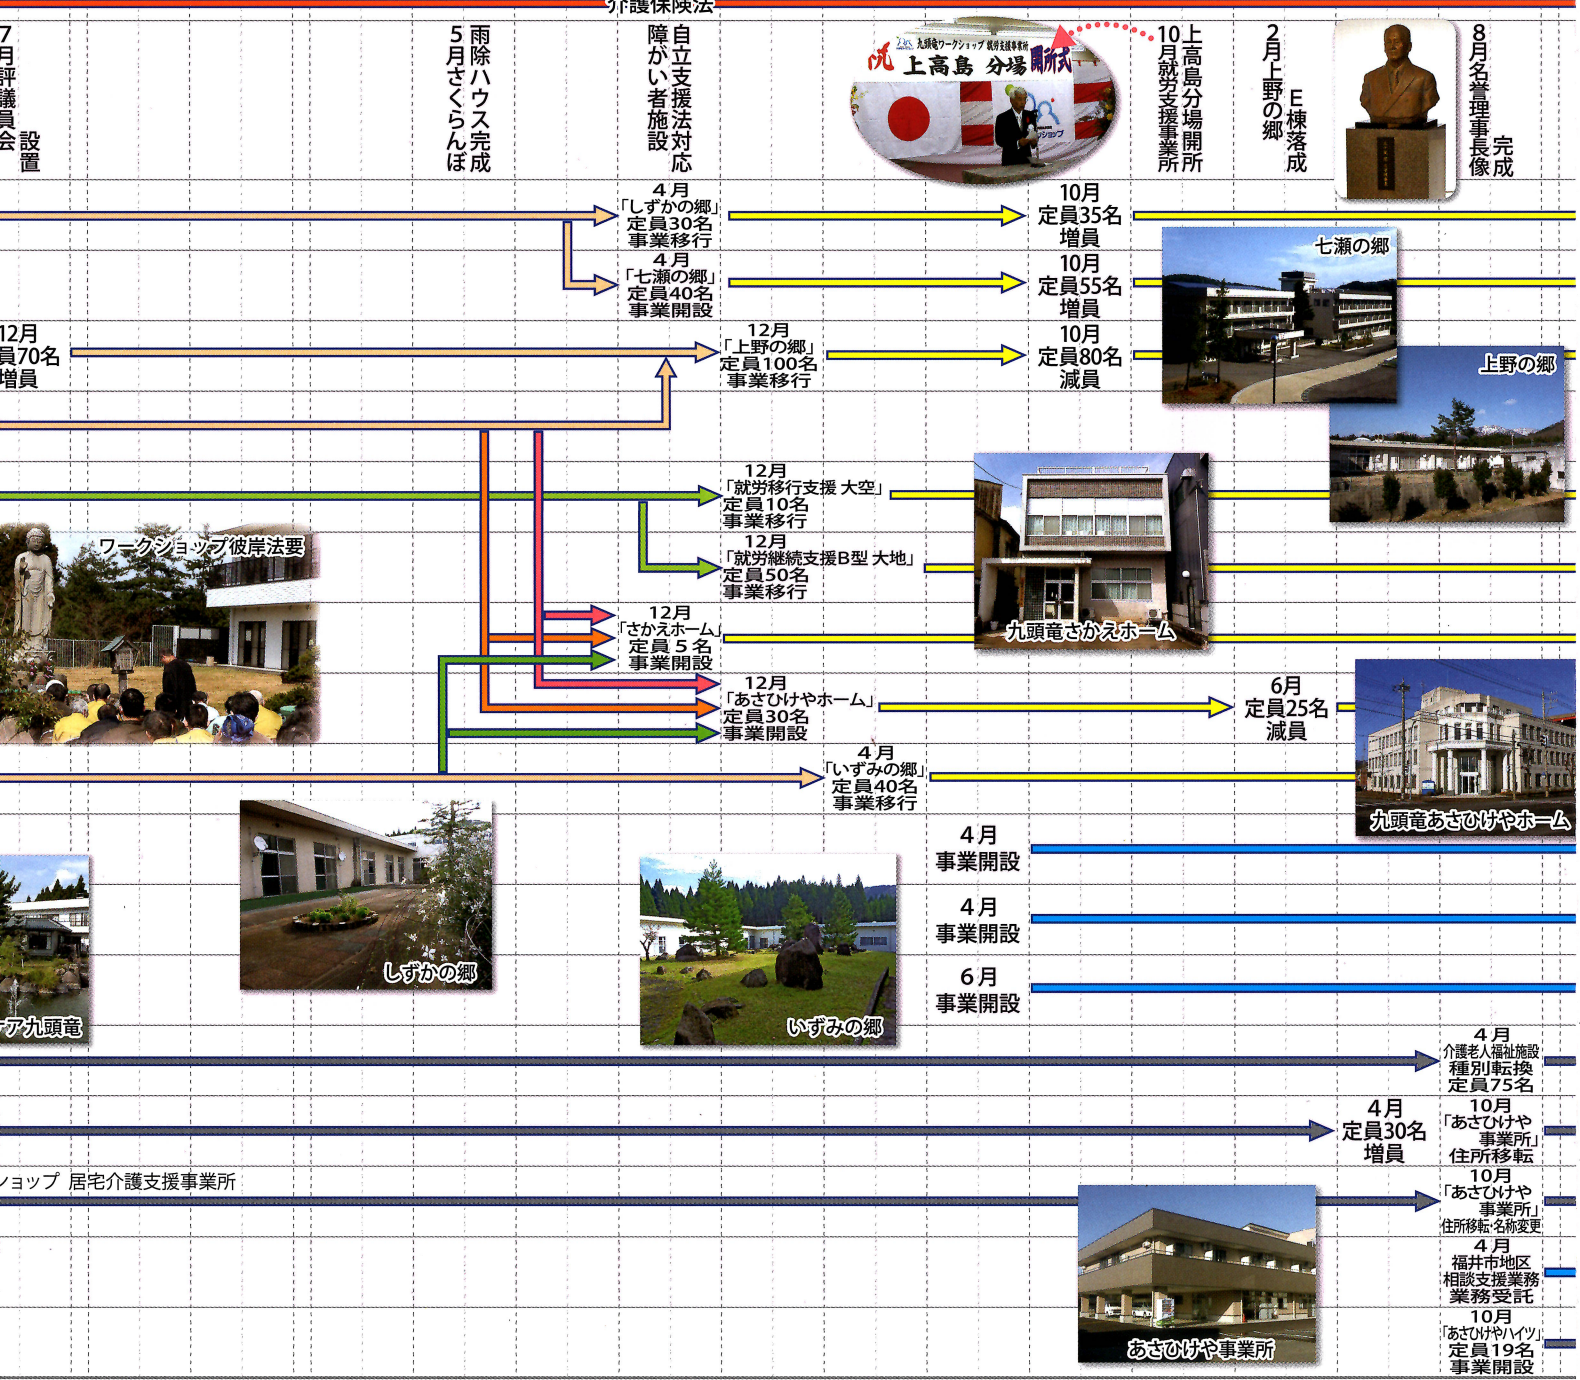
介護保険法

7月 評議員会設置

5月 雨除ハウス完成 さくらんぼ

自立支援法 障がい者施設対応

九頭竜ワークショップ 就労支援事業所 上高島 分場 開所式

10月 上高島分場開所 就労支援事業所

2月 上野の郷 E棟落成

8月 名誉理事長像完成

4月 「しずかの郷」 定員30名 事業移行

10月 定員35名 増員

4月 「七瀬の郷」 定員40名 事業開設

10月 定員55名 増員

七瀬の郷

12月 員70名 増員

12月 「上野の郷」 定員100名 事業移行

10月 定員80名 減員

上野の郷

12月 「就労移行支援 大空」 定員10名 事業移行

12月 「就労継続支援B型 大地」 定員50名 事業移行

ワークショップ彼岸法要

12月 「さかえホーム」 定員5名 事業開設

九頭竜さかえホーム

12月 「あさひけやホーム」 定員30名 事業開設

6月 定員25名 減員

4月 「いずみの郷」 定員40名 事業移行

九頭竜あさひけやホーム

4月 事業開設

4月 事業開設

6月 事業開設

しずかの郷

いずみの郷

ア九頭竜

4月 介護老人福祉施設 種別転換 定員75名

4月 定員30名 増員

10月 「あさひけや 事業所」 住所移転

ショップ 居宅介護支援事業所

10月 「あさひけや 事業所」 住所移転・名称変更

4月 福井市地区 相談支援業務 業務受託

あさひけや事業所

10月 「あさひけやハイツ」 定員19名 事業開設